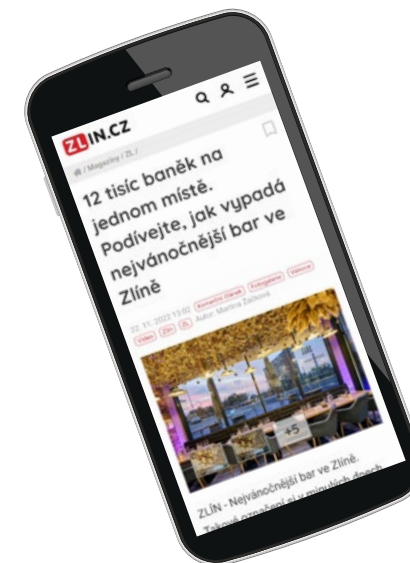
ZLIN.CZ

/ Magazíny / ZL /

12 tisíc baněk na jednom místě. Podívejte, jak vypadá nejvánočnější bar ve Zlíně

22. 11. 2022 13:02 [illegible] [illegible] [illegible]
Video Zlín ZL Autor: Marina Zálková

+5

ZLÍN - Nejvánočnější bar ve Zlíně. Takové označení si v minulých dnech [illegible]